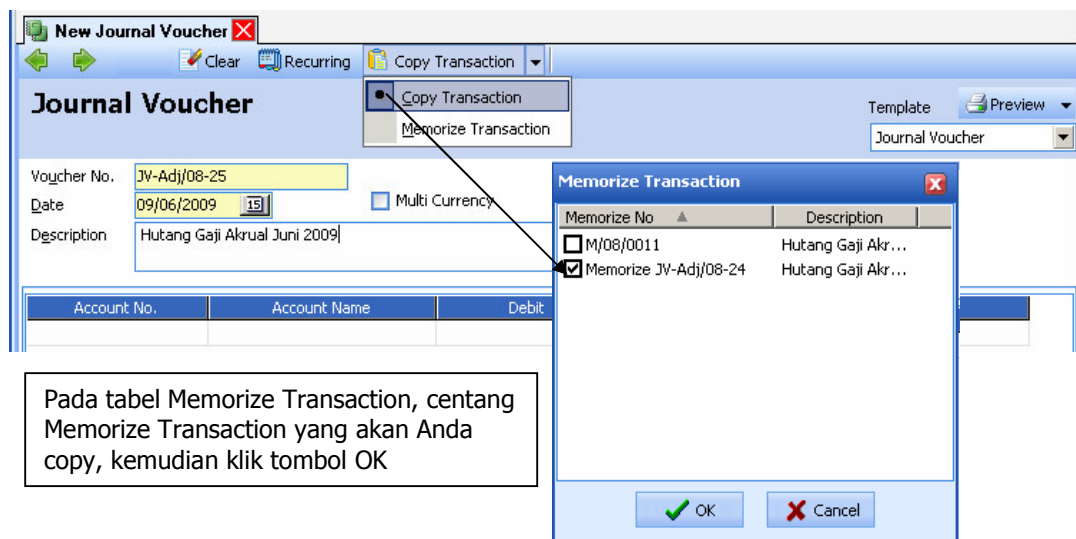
New Journal Voucher

Clear Recurring Copy Transaction

Journal Voucher

Copy Transaction
Memorize Transaction

Template
Preview
Journal Voucher

Voucher No. JV-Adj/08-25
Date 09/06/2009
Description Hutang Gaji Akrual Juni 2009
Multi Currency

| Account No. | Account Name | Debit |
|---|---|---|
| | | |

Memorize Transaction

| Memorize No | Description |
|---|---|
| M/08/0011 | Hutang Gaji Akr... |
| Memorize JV-Adj/08-24 | Hutang Gaji Akr... |

OK Cancel

Pada tabel Memorize Transaction, centang Memorize Transaction yang akan Anda copy, kemudian klik tombol OK